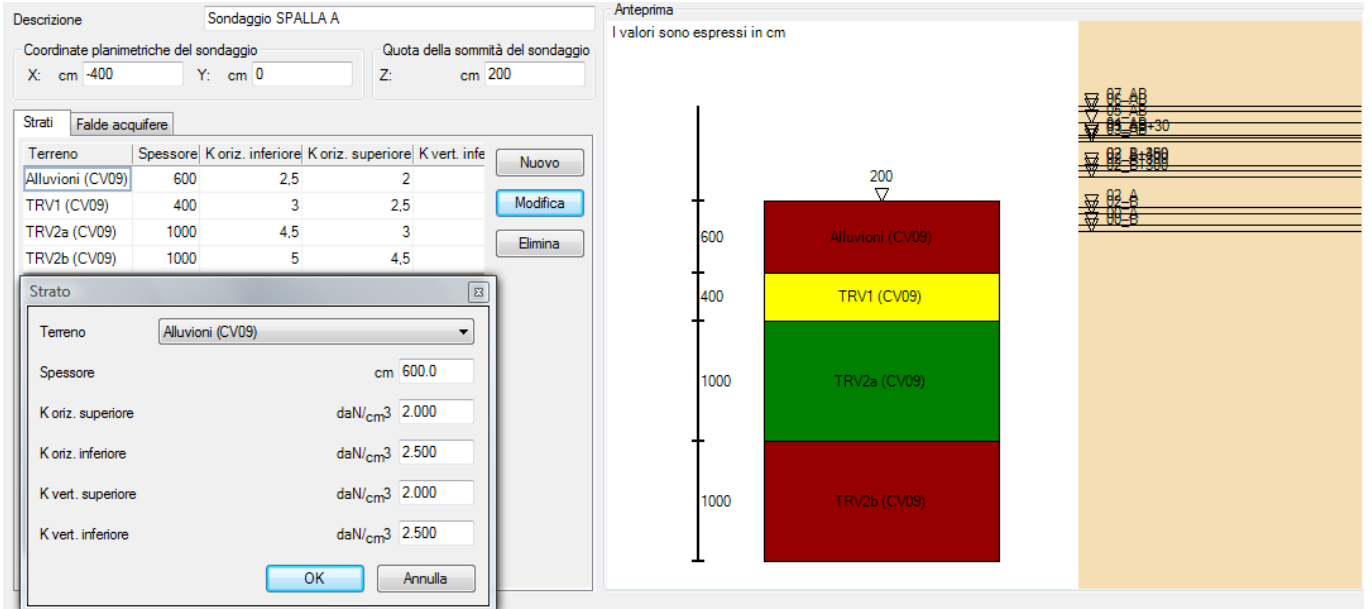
Descrizione Sondaggio SPALLA A

Coordinate planimetriche del sondaggio
X: cm -400 Y: cm 0

Quota della sommità del sondaggio
Z: cm 200

Strati | Falde acquifere

| Terreno | Spessore | K oriz. inferiore | K oriz. superiore | K vert. infe |
|---|---|---|---|---|
| Alluvioni (CV09) | 600 | 2,5 | 2 | |
| TRV1 (CV09) | 400 | 3 | 2,5 | |
| TRV2a (CV09) | 1000 | 4,5 | 3 | |
| TRV2b (CV09) | 1000 | 5 | 4,5 | |

Nuovo
Modifica
Elimina

Strato

Terreno Alluvioni (CV09)
Spessore cm 600.0
K oriz. superiore daN/$_{cm}3$ 2.000
K oriz. inferiore daN/$_{cm}3$ 2.500
K vert. superiore daN/$_{cm}3$ 2.000
K vert. inferiore daN/$_{cm}3$ 2.500

OK Annulla

Anteprima
I valori sono espressi in cm

200
600 Alluvioni (CV09)
400 TRV1 (CV09)
1000 TRV2a (CV09)
1000 TRV2b (CV09)

07_AB
06_AB
05_AB
04_AB+30
03_AB
02_B+300
02_B+300
02_A
01_B
00_B